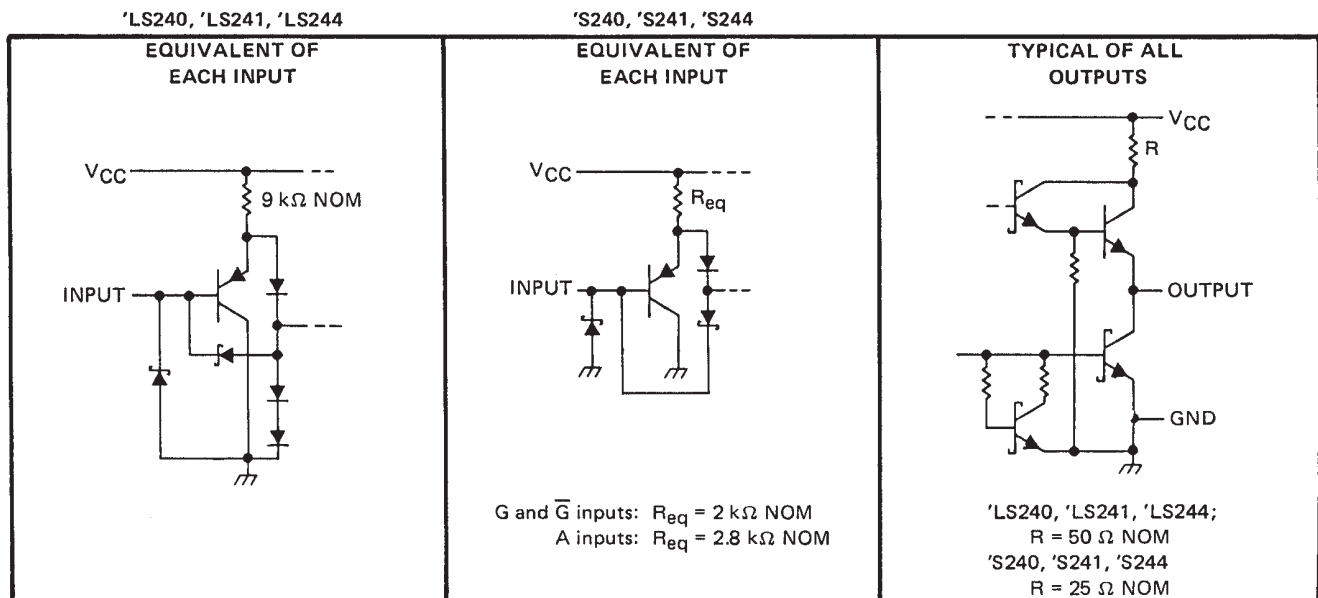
'LS240, 'LS241, 'LS244

EQUIVALENT OF EACH INPUT

$V_{CC}$

9 kΩ NOM

INPUT

'S240, 'S241, 'S244

EQUIVALENT OF EACH INPUT

$V_{CC}$

$R_{eq}$

INPUT

G and $\overline{G}$ inputs: $R_{eq}$ = 2 kΩ NOM
A inputs: $R_{eq}$ = 2.8 kΩ NOM

TYPICAL OF ALL OUTPUTS

$V_{CC}$

R

OUTPUT

GND

'LS240, 'LS241, 'LS244;
R = 50 Ω NOM
'S240, 'S241, 'S244
R = 25 Ω NOM